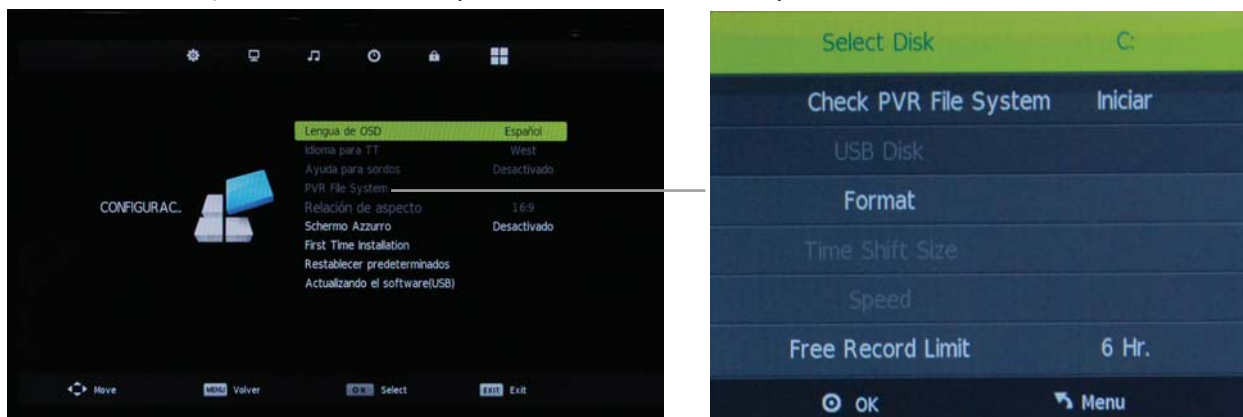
CONFIGURAC.

Lengua de OSD Español
Idioma para TT West
Ayuda para sordos Desactivado
PVR File System
Relación de aspecto 16:9
Schermo Azzurro Desactivado
First Time Installation
Restablecer predeterminados
Actualizando el software(USB)

Move MENU Volver OK Select EXIT Exit

Select Disk C:
Check PVR File System Iniciar
USB Disk
Format
Time Shift Size
Speed
Free Record Limit 6 Hr.
OK Menu